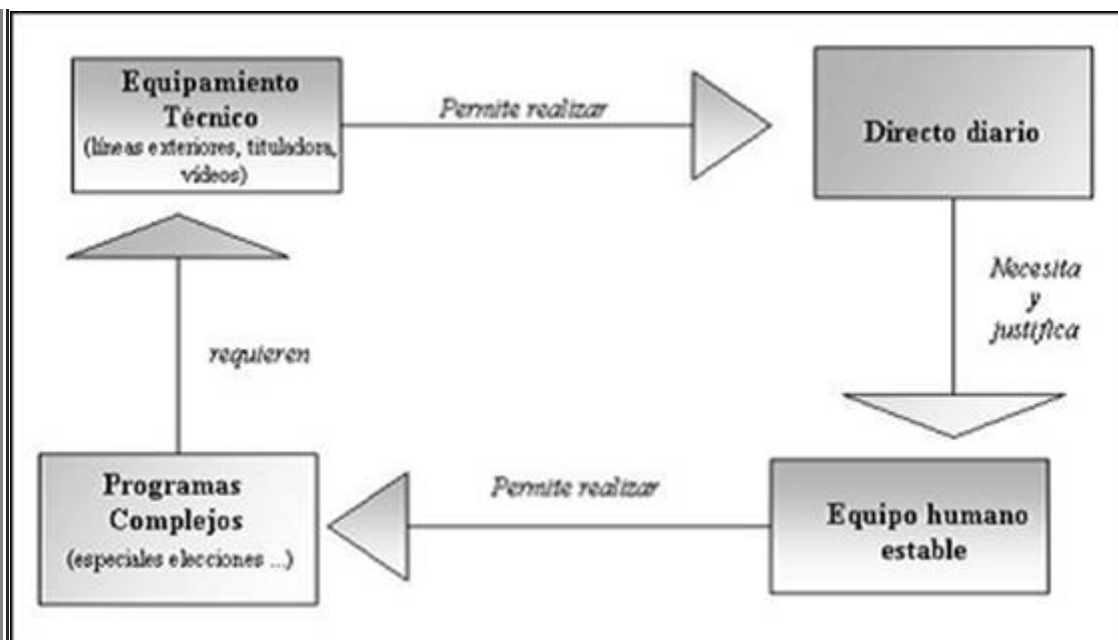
Equipamiento Técnico (líneas exteriores, tituladora, vídeos)

Permite realizar

Directo diario

Necesita y justifica

Equipo humano estable

Permite realizar

Programas Complejos (especiales elecciones ...)

requieren